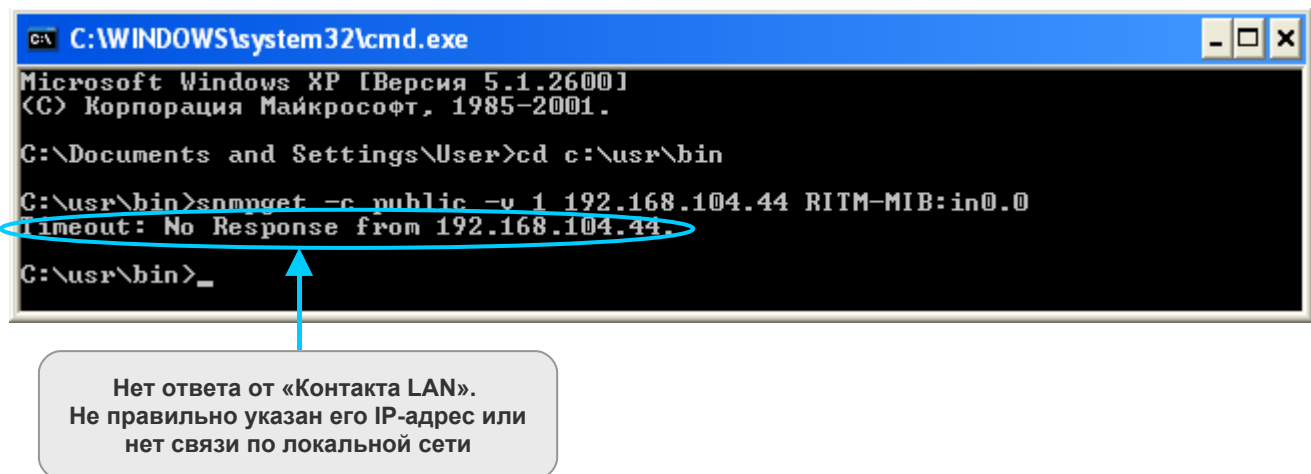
C:\WINDOWS\system32\cmd.exe

Microsoft Windows XP [Версия 5.1.2600]
(С) Корпорация Майкрософт, 1985-2001.

C:\Documents and Settings\User>cd c:\usr\bin

C:\usr\bin>snmpget -c public -v 1 192.168.104.44 RITM-MIB:in0.0
Timeout: No Response from 192.168.104.44.

C:\usr\bin>_

Нет ответа от «Контакта LAN».
Не правильно указан его IP-адрес или нет связи по локальной сети